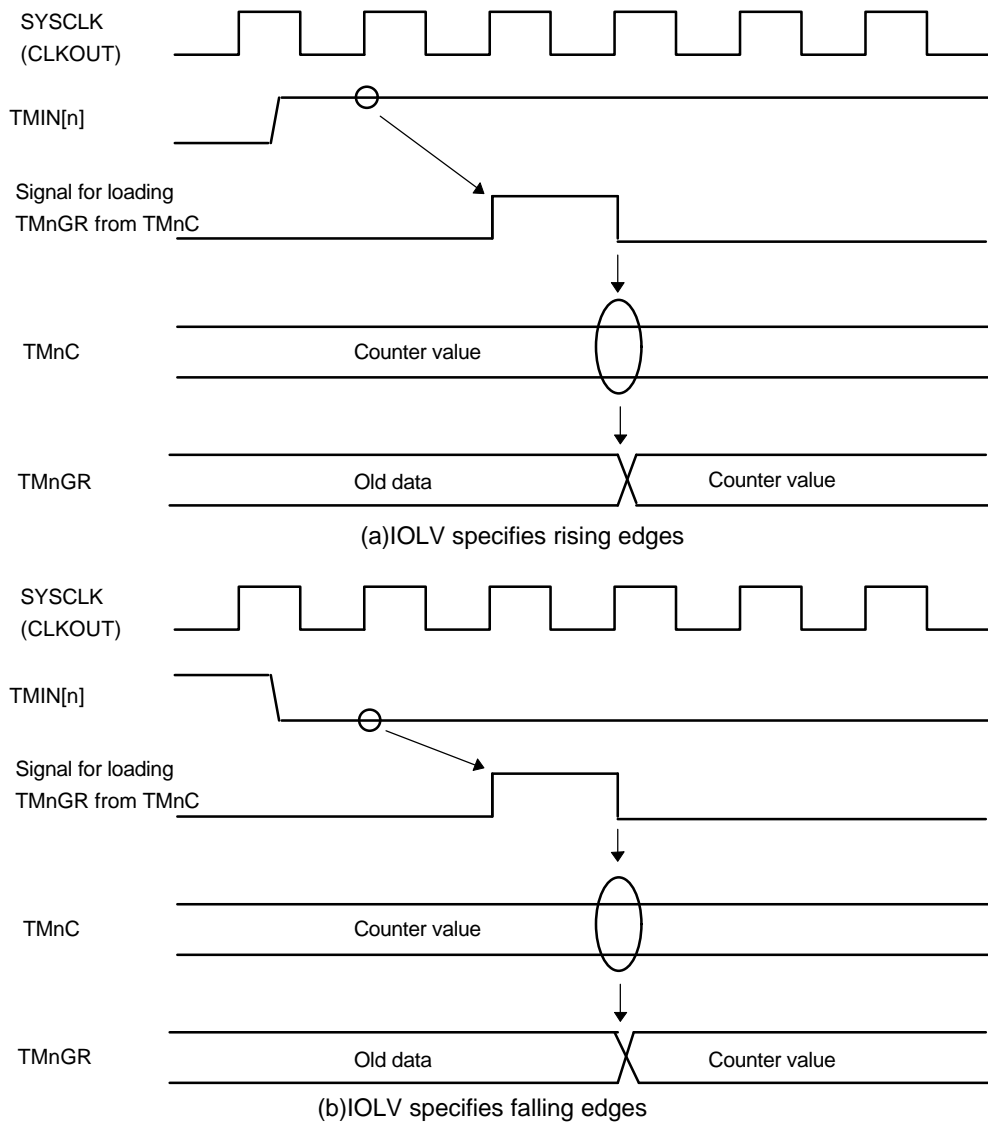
SYSCLK
(CLKOUT)

TMIN[n]

Signal for loading
TMnGR from TMnC

TMnC

Counter value

TMnGR

Old data

Counter value

(a)IOLV specifies rising edges

SYSCLK
(CLKOUT)

TMIN[n]

Signal for loading
TMnGR from TMnC

TMnC

Counter value

TMnGR

Old data

Counter value

(b)IOLV specifies falling edges